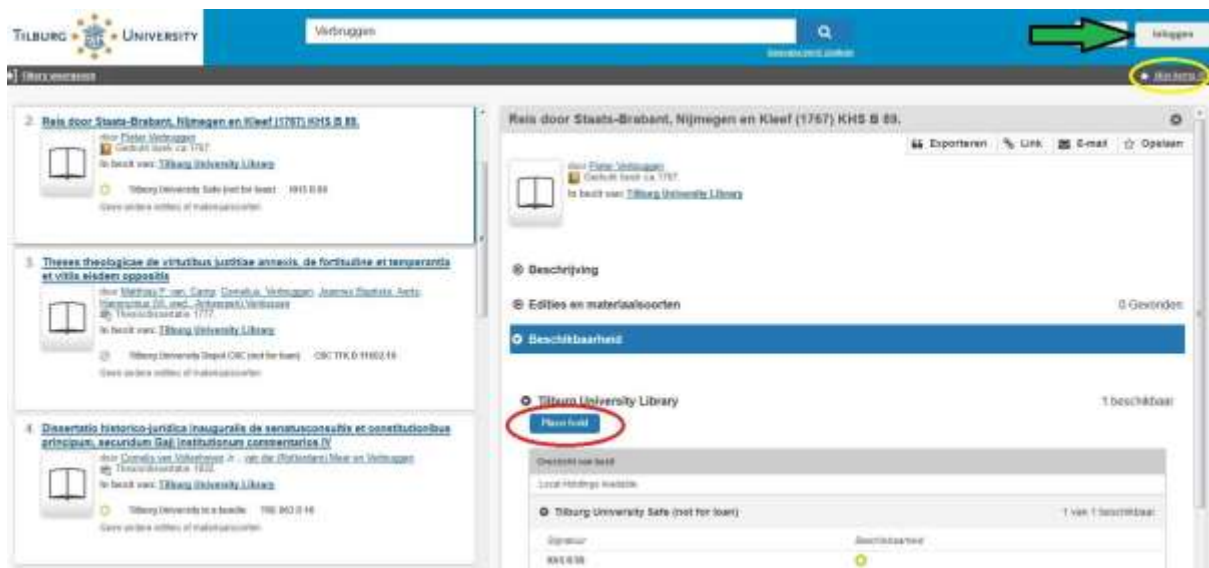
TILBURG UNIVERSITY

Verbruggen

Geavanceerd zoeken

Inloggen

Tilburg University

Mijn lijsten

2. Reis door Staats-Brabant, Nijmegen en Kleef (1767) KHS B 89.

door Pieter Verbruggen
Gedrukt boek ca 1767
In bezit van: Tilburg University Library

Tilburg University Safe (not for loan) KHS B 89

Geen andere edities of materiaalsoorten

3. Theses theologicae de virtutibus justitiae annexis, de fortitudine et temperantia et vitiis eisdem oppositis

door Mathias F. van Camp, Cornelius Verbruggen, Joannes Baptista Aerts, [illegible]
Thesis/dissertatie 1777
In bezit van: Tilburg University Library

Tilburg University Depot CBC (not for loan) CBC TFK B 11602.16

Geen andere edities of materiaalsoorten

4. Dissertatio historico-juridica inauguralis de senatusconsultis et constitutionibus principum, secundum Gaji institutionum commentarios IV

door Cornelis van Volkenhoven Jr., van der (Rotterdam) Meer en Verbruggen
Thesis/dissertatie 1832
In bezit van: Tilburg University Library

Tilburg University In a boekle TRE 063.0.16

Geen andere edities of materiaalsoorten

Reis door Staats-Brabant, Nijmegen en Kleef (1767) KHS B 89.

Exporteren Link E-mail Opslaan

door Pieter Verbruggen
Gedrukt boek ca 1767
In bezit van: Tilburg University Library

Beschrijving

Edities en materiaalsoorten

0 Gevonden

Beschikbaarheid

Tilburg University Library

1 beschikbaar

Place hold

Overzicht van bezit

Local Holdings Available

Tilburg University Safe (not for loan)

1 van 1 beschikbaar

Signatuur

Beschikbaarheid

KHS B 89